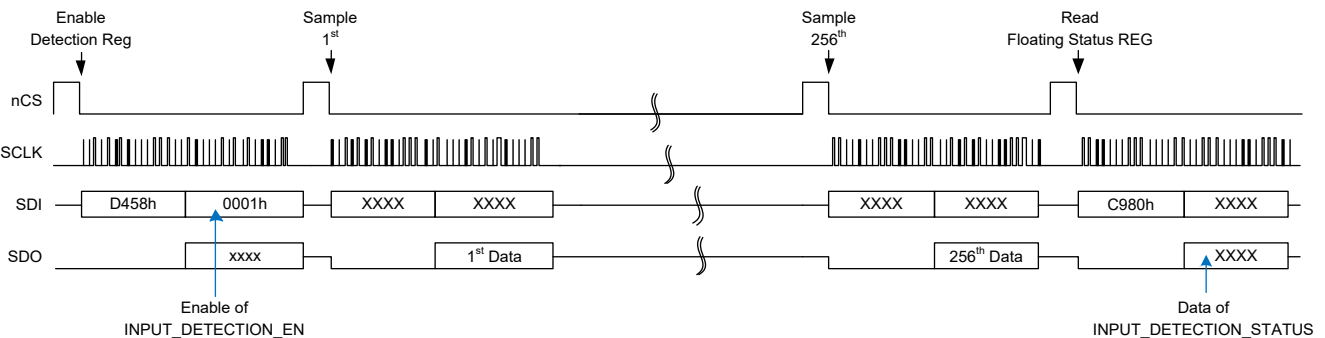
Enable Detection Reg

Sample $1^{st}$

Sample $256^{th}$

Read Floating Status REG

nCS

SCLK

SDI

D458h

0001h

XXXX

XXXX

XXXX

XXXX

C980h

XXXX

SDO

xxxx

$1^{st}$ Data

$256^{th}$ Data

XXXX

Enable of INPUT_DETECTION_EN

Data of INPUT_DETECTION_STATUS